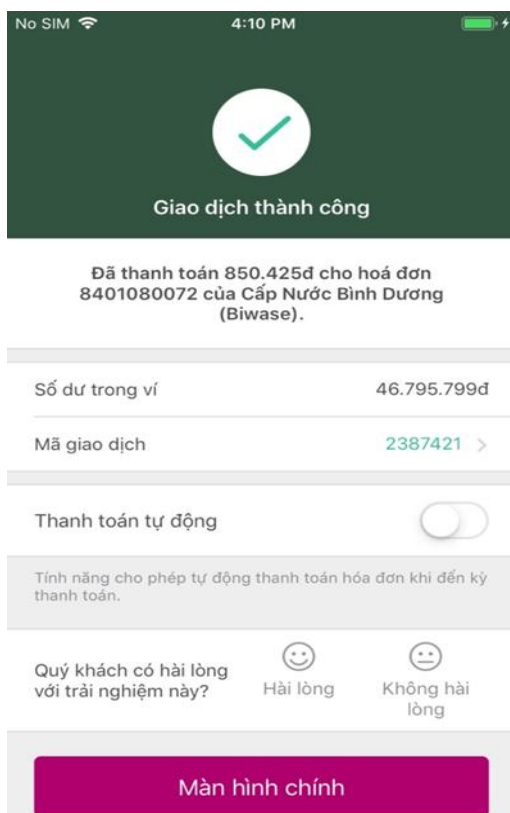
No SIM
4:10 PM

Giao dịch thành công

Đã thanh toán 850.425đ cho hoá đơn 8401080072 của Cấp Nước Bình Dương (Biwase).

Số dư trong ví
46.795.799đ

Mã giao dịch
2387421

Thanh toán tự động

Tính năng cho phép tự động thanh toán hóa đơn khi đến kỳ thanh toán.

Quý khách có hài lòng với trải nghiệm này?
Hài lòng
Không hài lòng

Màn hình chính